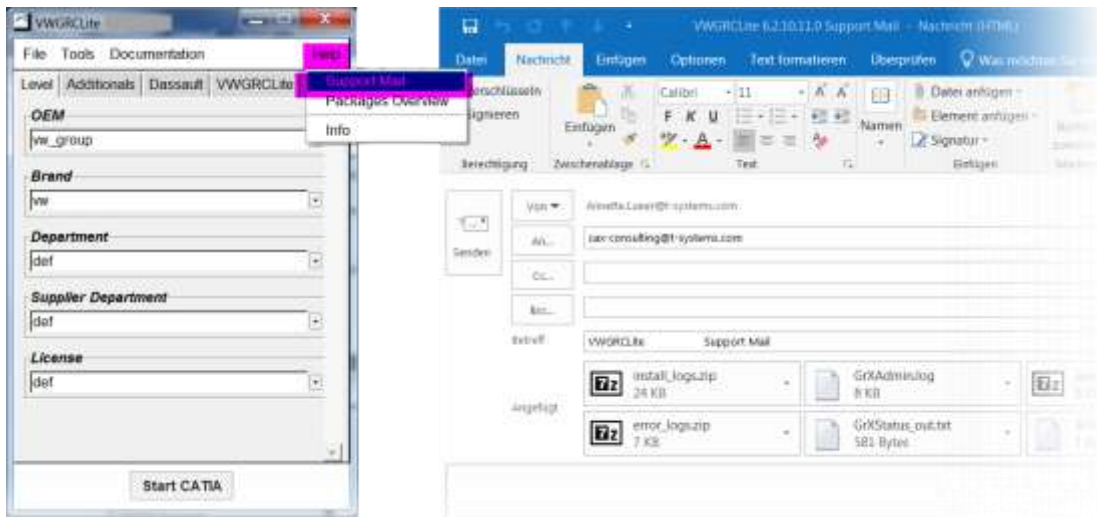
VWGRCLite

File Tools Documentation Help

Support Mail
Packages Overview
Info

Level Additionals Dassault VWGRCLite

OEM
vw_group

Brand
vw

Department
def

Supplier Department
def

License
def

Start CATIA

VWGRCLite 6.2.10.11.0 Support Mail - Nachricht (HTML)

Datei Nachricht Einfügen Optionen Text formatieren Überprüfen Was möchten Sie

Verschlüsseln
Signieren
Berechtigung

Einfügen
Zwischenablage

Calibri 11
F K U
Text

Namen

Datei anfügen
Element anfügen
Signatur
Einfügen

Senden

Von
Annette.Luser@t-systems.com

An...
cax-consulting@t-systems.com

Cc...

Bcc...

Betreff
VWGRCLite Support Mail

Angefügt
install_logs.zip
24 KB
GrXAdmin.log
8 KB
error_logs.zip
7 KB
GrXStatus_out.txt
581 Bytes